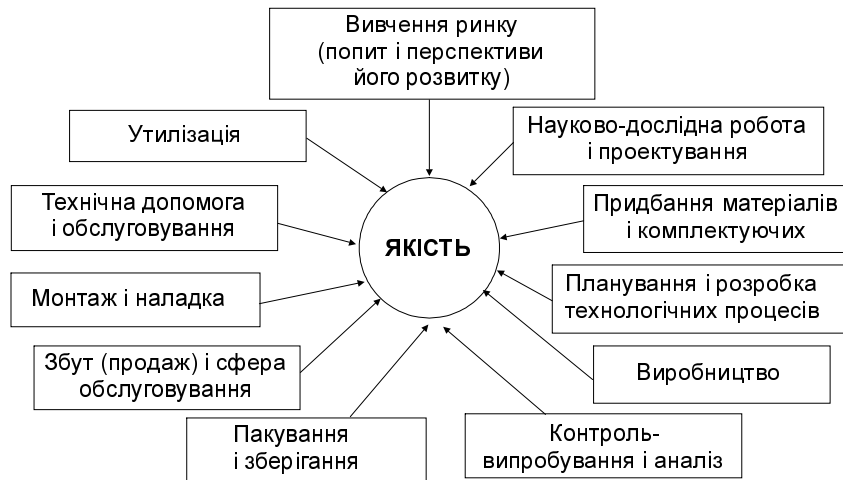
Вивчення ринку (попит і перспективи його розвитку)

Утилізація

Науково-дослідна робота і проектування

Технічна допомога і обслуговування

ЯКІСТЬ

Придбання матеріалів і комплектуючих

Монтаж і наладка

Планування і розробка технологічних процесів

Збут (продаж) і сфера обслуговування

Виробництво

Пакування і зберігання

Контроль-випробування і аналіз